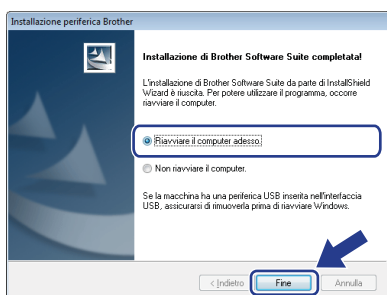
Installazione periferica Brother

Installazione di Brother Software Suite completata!

L'installazione di Brother Software Suite da parte di InstallShield Wizard è riuscita. Per potere utilizzare il programma, occorre riavviare il computer.

Riavviare il computer adesso.

Non riavviare il computer.

Se la macchina ha una periferica USB inserita nell'interfaccia USB, assicurarsi di rimuoverla prima di riavviare Windows.

< Indietro

Fine

Annulla